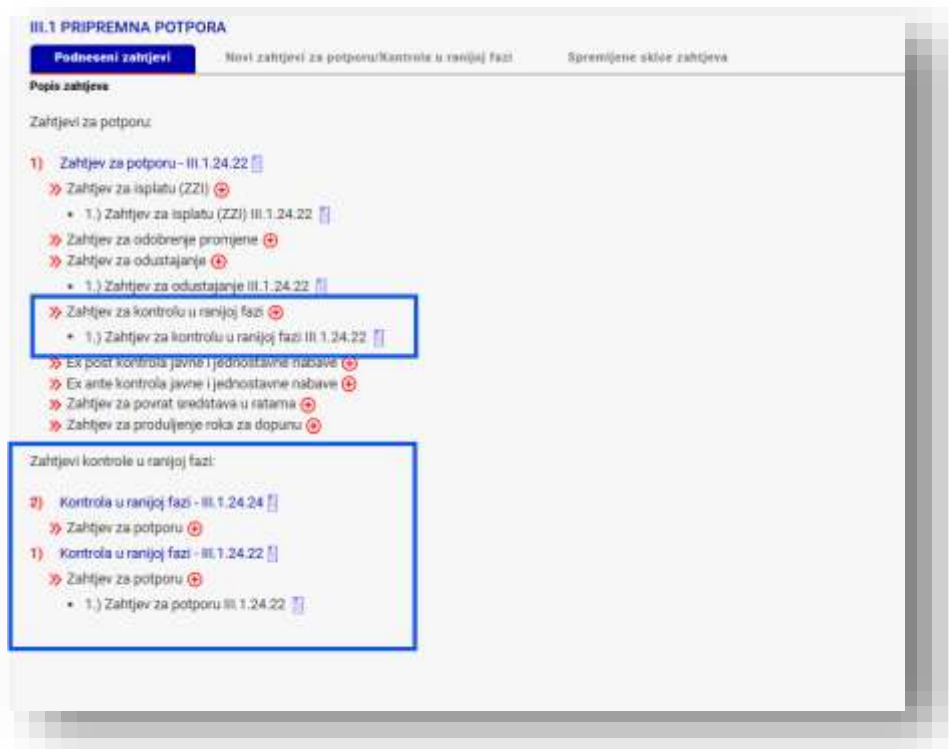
III.1 PRIPREMNA POTPORA

Podneseni zahtjevi | Novi zahtjevi za potporu/Kontrola u ranijoj fazi | Spremljene skice zahtjeva

Popis zahtjeva

Zahtjevi za potporu:

1) Zahtjev za potporu - III.1.24.22

» Zahtjev za isplatu (ZZI)

• 1.) Zahtjev za isplatu (ZZI) III.1.24.22

» Zahtjev za odobrenje promjene

» Zahtjev za odustajanje

• 1.) Zahtjev za odustajanje III.1.24.22

» Zahtjev za kontrolu u ranijoj fazi

• 1.) Zahtjev za kontrolu u ranijoj fazi III.1.24.22

» Ex post kontrola javne i jednostavne nabave

» Ex ante kontrola javne i jednostavne nabave

» Zahtjev za povrat sredstava u ratama

» Zahtjev za produljenje roka za dopunu

Zahtjevi kontrole u ranijoj fazi:

2) Kontrola u ranijoj fazi - III.1.24.24

» Zahtjev za potporu

1) Kontrola u ranijoj fazi - III.1.24.22

» Zahtjev za potporu

• 1.) Zahtjev za potporu III.1.24.22